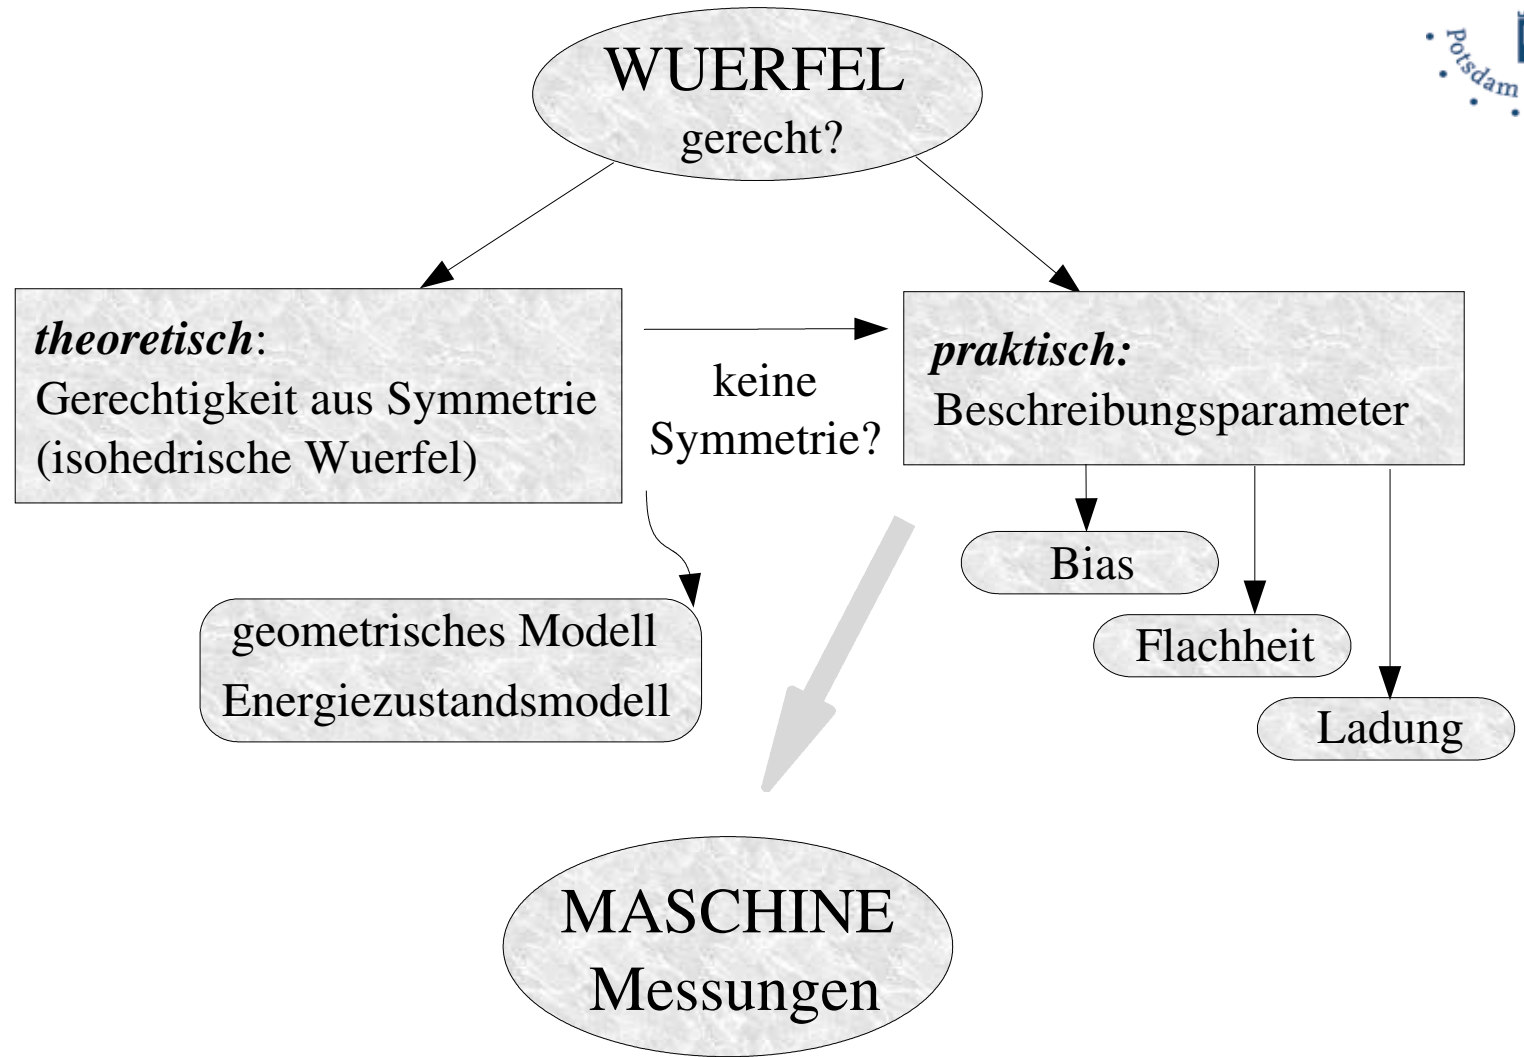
Potsdam

WUERFEL
gerecht?

theoretisch:
Gerechtigkeit aus Symmetrie
(isohedrische Wuerfel)

keine
Symmetrie?

praktisch:
Beschreibungsparameter

Bias

Flachheit

Ladung

geometrisches Modell
Energiezustandsmodell

MASCHINE
Messungen